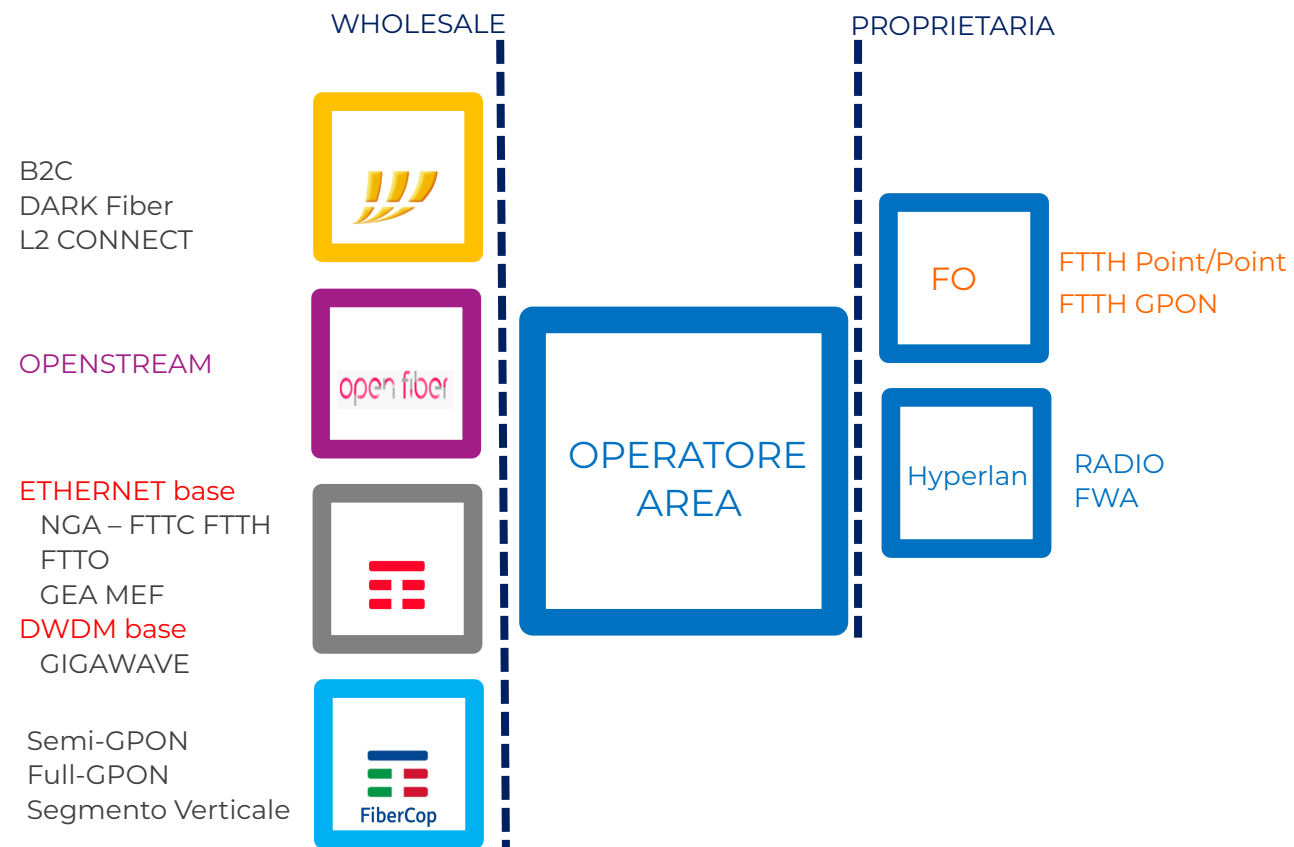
WHOLESALE

PROPRIETARIA

B2C
DARK Fiber
L2 CONNECT

OPENSTREAM

open fiber

ETHERNET base
NGA – FTTC FTTH
FTTO
GEA MEF
DWDM base
GIGAWAVE

Semi-GPON
Full-GPON
Segmento Verticale

FiberCop

OPERATORE AREA

FO

FTTH Point/Point
FTTH GPON

Hyperlan

RADIO
FWA